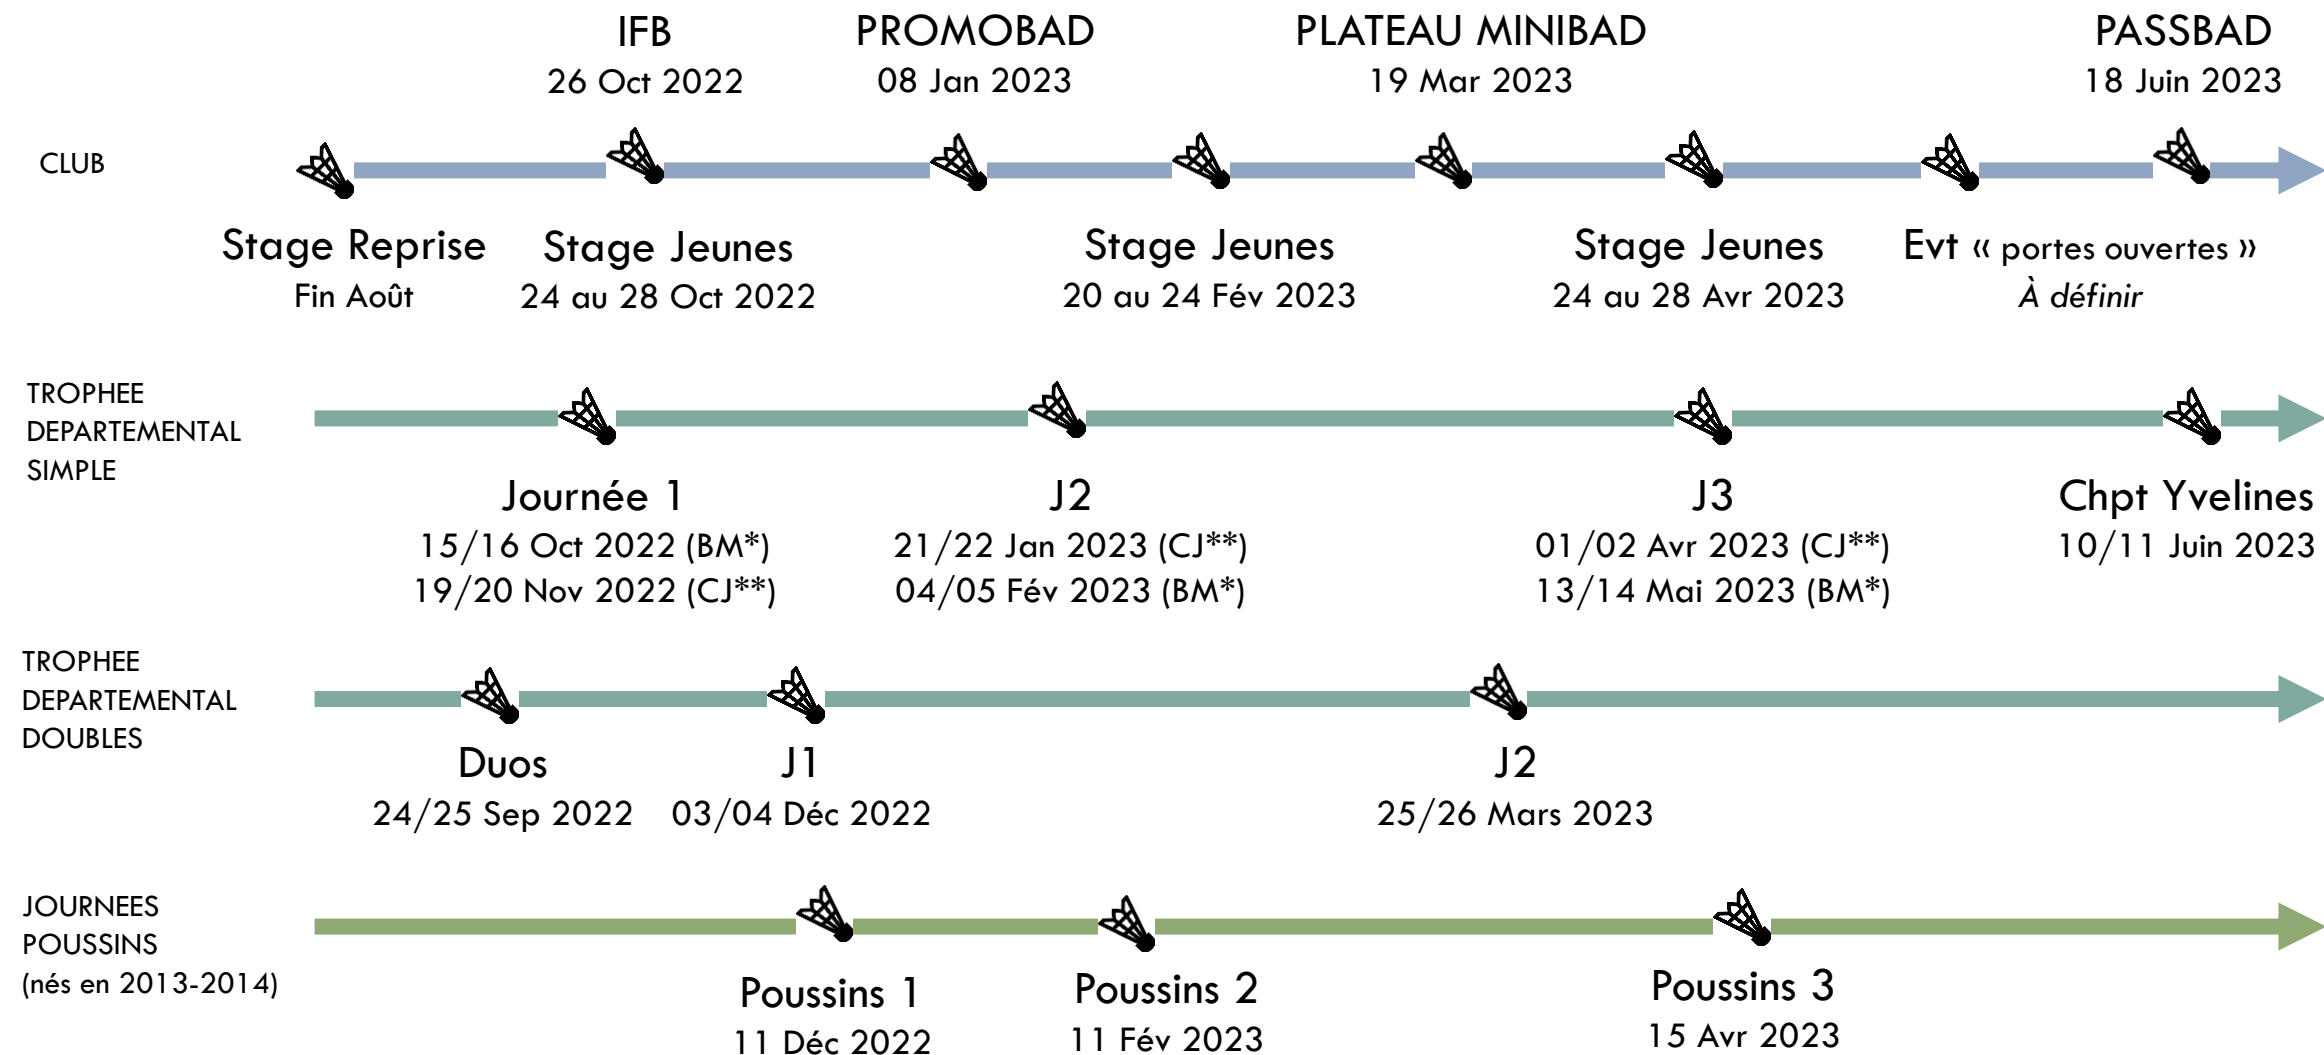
IFB
26 Oct 2022

PROMOBAD
08 Jan 2023

PLATEAU MINIBAD
19 Mar 2023

PASSBAD
18 Juin 2023

CLUB

Stage Reprise
Fin Août

Stage Jeunes
24 au 28 Oct 2022

Stage Jeunes
20 au 24 Fév 2023

Stage Jeunes
24 au 28 Avr 2023

Evt « portes ouvertes »
*À définir*

TROPHEE DEPARTEMENTAL SIMPLE

Journée 1
15/16 Oct 2022 (BM*)
19/20 Nov 2022 (CJ**)

J2
21/22 Jan 2023 (CJ**)
04/05 Fév 2023 (BM*)

J3
01/02 Avr 2023 (CJ**)
13/14 Mai 2023 (BM*)

Chpt Yvelines
10/11 Juin 2023

TROPHEE DEPARTEMENTAL DOUBLES

Duos
24/25 Sep 2022

J1
03/04 Déc 2022

J2
25/26 Mars 2023

JOURNEES POUSSINS (nés en 2013-2014)

Poussins 1
11 Déc 2022

Poussins 2
11 Fév 2023

Poussins 3
15 Avr 2023